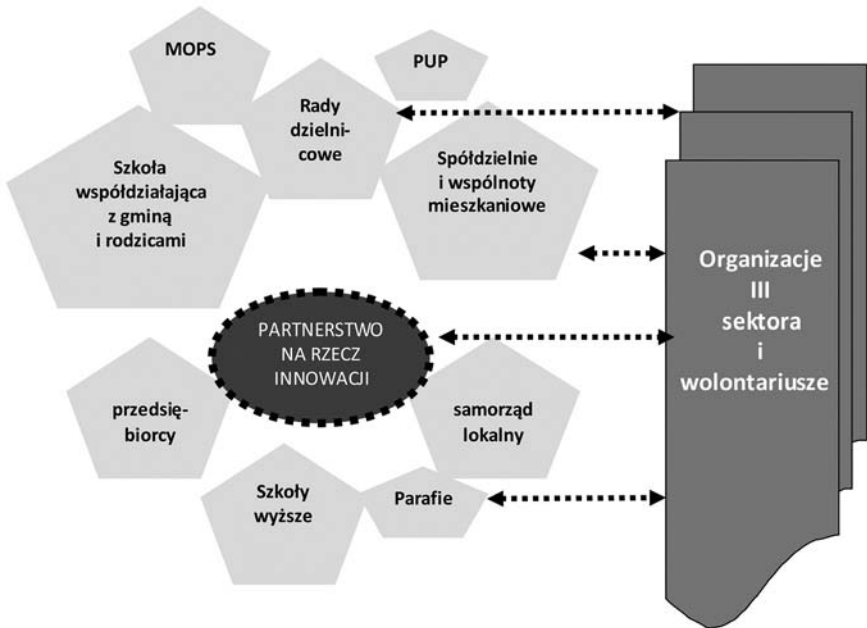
MOPS

PUP

Rady dzielnicowe

Szkoła współdziałająca z gminą i rodzicami

Spółdzielnie i wspólnoty mieszkaniowe

PARTNERSTWO NA RZECZ INNOWACJI

przedsiębiorcy

samorząd lokalny

Szkoły wyższe

Parafie

Organizacje III sektora i wolontariusze